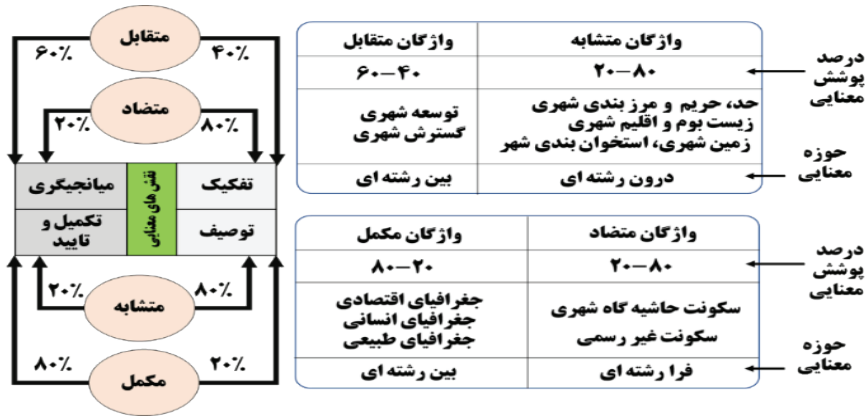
متقابل
۶۰٪
۴۰٪
متضاد
۲۰٪
۸۰٪
میانجیگری
نقش های معنایی
تفکیک
تکمیل و تایید
توصیف
۲۰٪
۸۰٪
متشابه
۸۰٪
۲۰٪
مکمل

| واژگان متقابل | واژگان متشابه |
|---|---|
| ۶۰–۴۰ | ۲۰–۸۰ |
| توسعه شهری گسترش شهری | حد، حریم و مرز بندی شهری زیست بوم و اقلیم شهری زمین شهری، استخوان بندی شهر |
| بین رشته ای | درون رشته ای |

درصد پوشش معنایی
حوزه معنایی

| واژگان مکمل | واژگان متضاد |
|---|---|
| ۸۰–۲۰ | ۲۰–۸۰ |
| جغرافیای اقتصادی جغرافیای انسانی جغرافیای طبیعی | سکونت حاشیه گاه شهری سکونت غیر رسمی |
| بین رشته ای | فرا رشته ای |

درصد پوشش معنایی
حوزه معنایی